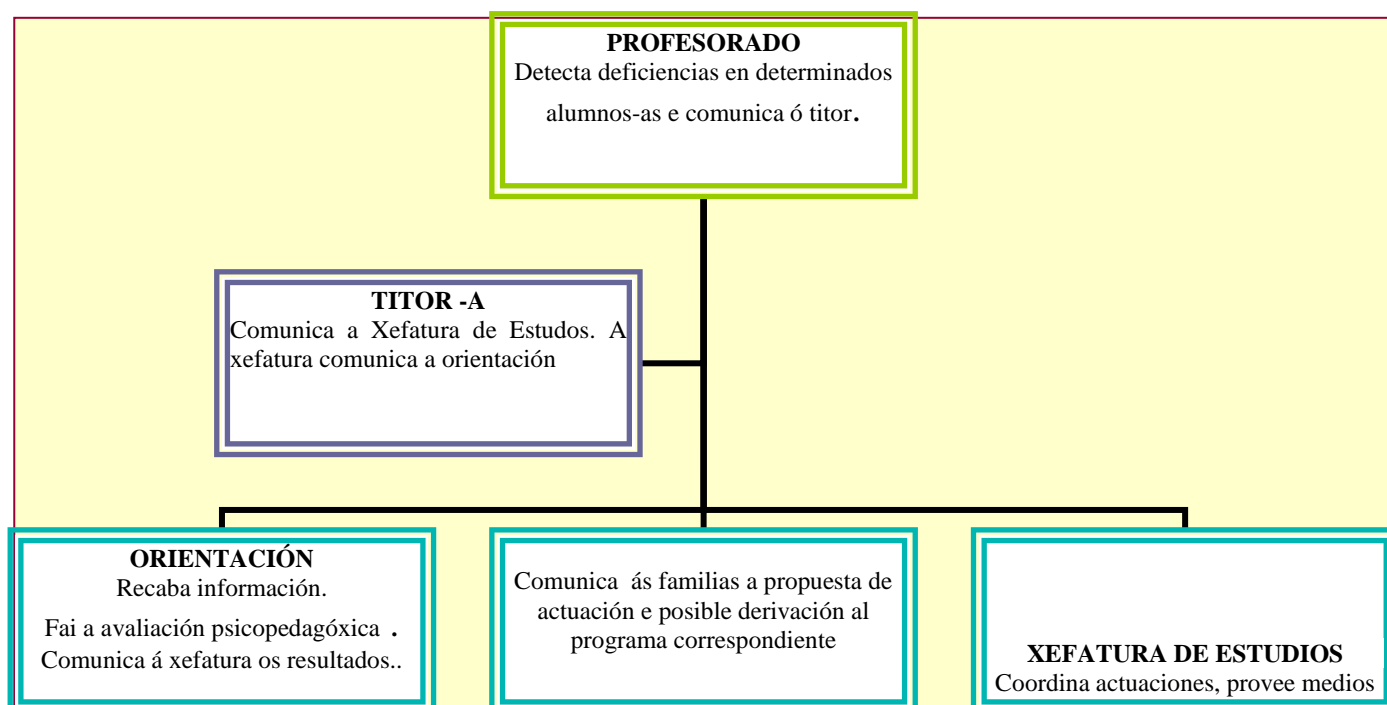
PROFESORADO
Detecta deficiencias en determinados alumnos-as e comunica ó titor.

TITOR -A
Comunica a Xefatura de Estudos. A xefatura comunica a orientación

ORIENTACIÓN
Recaba información.
Fai a avaliación psicopedagóxica .
Comunica á xefatura os resultados..

Comunica ás familias a propuesta de actuación e posible derivación al programa correspondiente

XEFATURA DE ESTUDIOS
Coordina actuaciones, provee medios